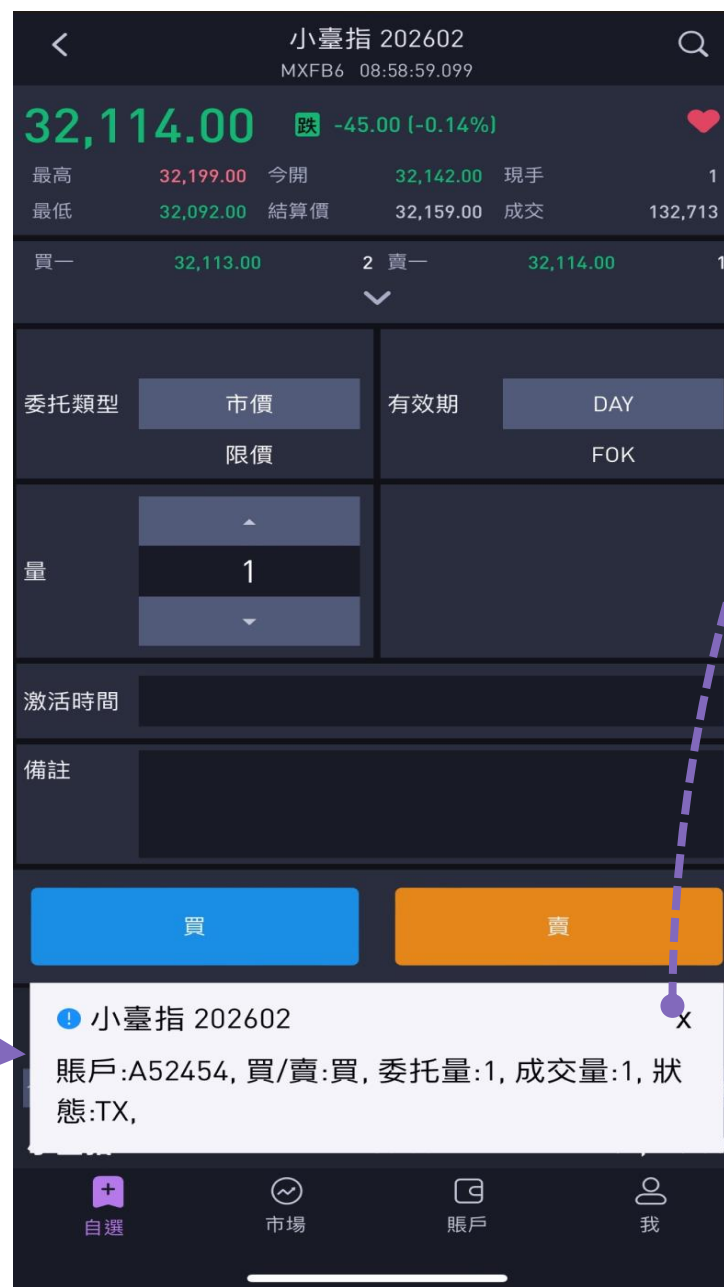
小臺指 202602
MXFB6 08:58:59.099

32,114.00 跌 -45.00 (-0.14%)

最高 32,199.00 今開 32,142.00 現手 1
最低 32,092.00 結算價 32,159.00 成交 132,713

買一 32,113.00 2 賣一 32,114.00 1

委托類型 市價 限價
有效期 DAY FOK

量 1

激活時間

備註

買
賣

小臺指 202602 x
賬戶:A52454, 買/賣:買, 委托量:1, 成交量:1, 狀態:TX,

自選
市場
賬戶
我